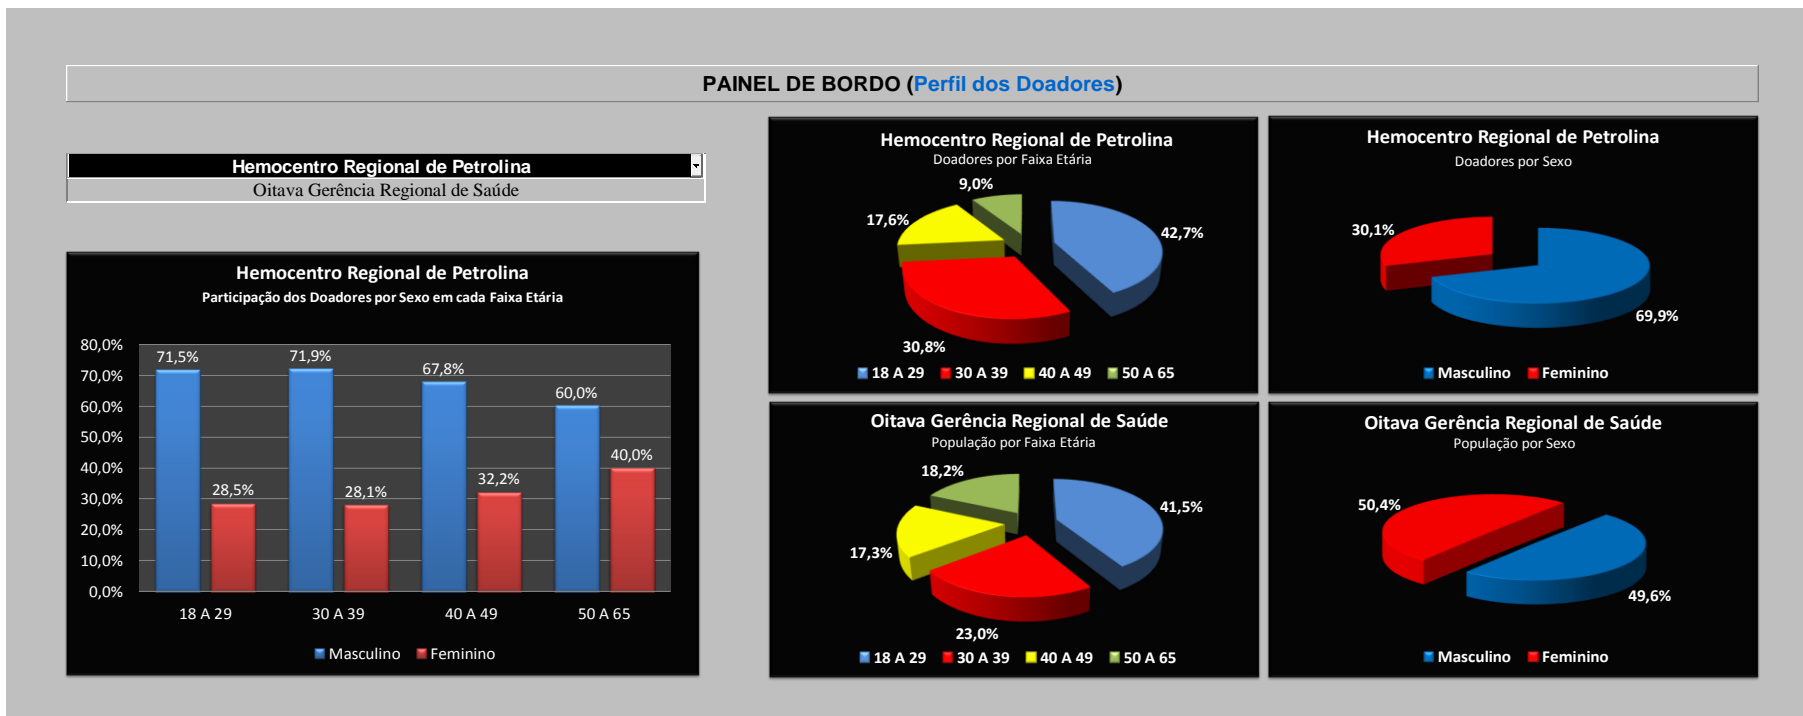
PAINEL DE BORDO (Perfil dos Doadores)

Hemocentro Regional de Petrolina
Oitava Gerência Regional de Saúde

Hemocentro Regional de Petrolina
Participação dos Doadores por Sexo em cada Faixa Etária

80,0%
70,0%
60,0%
50,0%
40,0%
30,0%
20,0%
10,0%
0,0%

71,5%
28,5%
71,9%
28,1%
67,8%
32,2%
60,0%
40,0%

18 A 29
30 A 39
40 A 49
50 A 65

Masculino Feminino

Hemocentro Regional de Petrolina
Doadores por Faixa Etária

9,0%
17,6%
42,7%
30,8%

18 A 29 30 A 39 40 A 49 50 A 65

Hemocentro Regional de Petrolina
Doadores por Sexo

30,1%
69,9%

Masculino Feminino

Oitava Gerência Regional de Saúde
População por Faixa Etária

18,2%
41,5%
17,3%
23,0%

18 A 29 30 A 39 40 A 49 50 A 65

Oitava Gerência Regional de Saúde
População por Sexo

50,4%
49,6%

Masculino Feminino